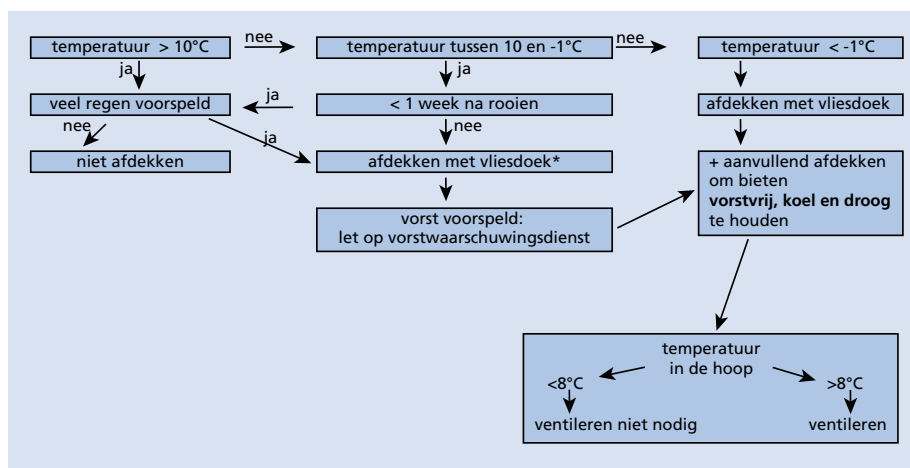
temperatuur > 10°C

nee

temperatuur tussen 10 en -1°C

nee

temperatuur < -1°C

ja

ja

veel regen voorspeld

ja

< 1 week na rooien

afdekken met vliesdoek

nee

ja

nee

niet afdekken

afdekken met vliesdoek*

+ aanvullend afdekken om bieten **vorstvrij, koel en droog** te houden

vorst voorspeld: let op vorstwaarschuwingsdienst

temperatuur in de hoop

<8°C

>8°C

ventileren niet nodig

ventileren